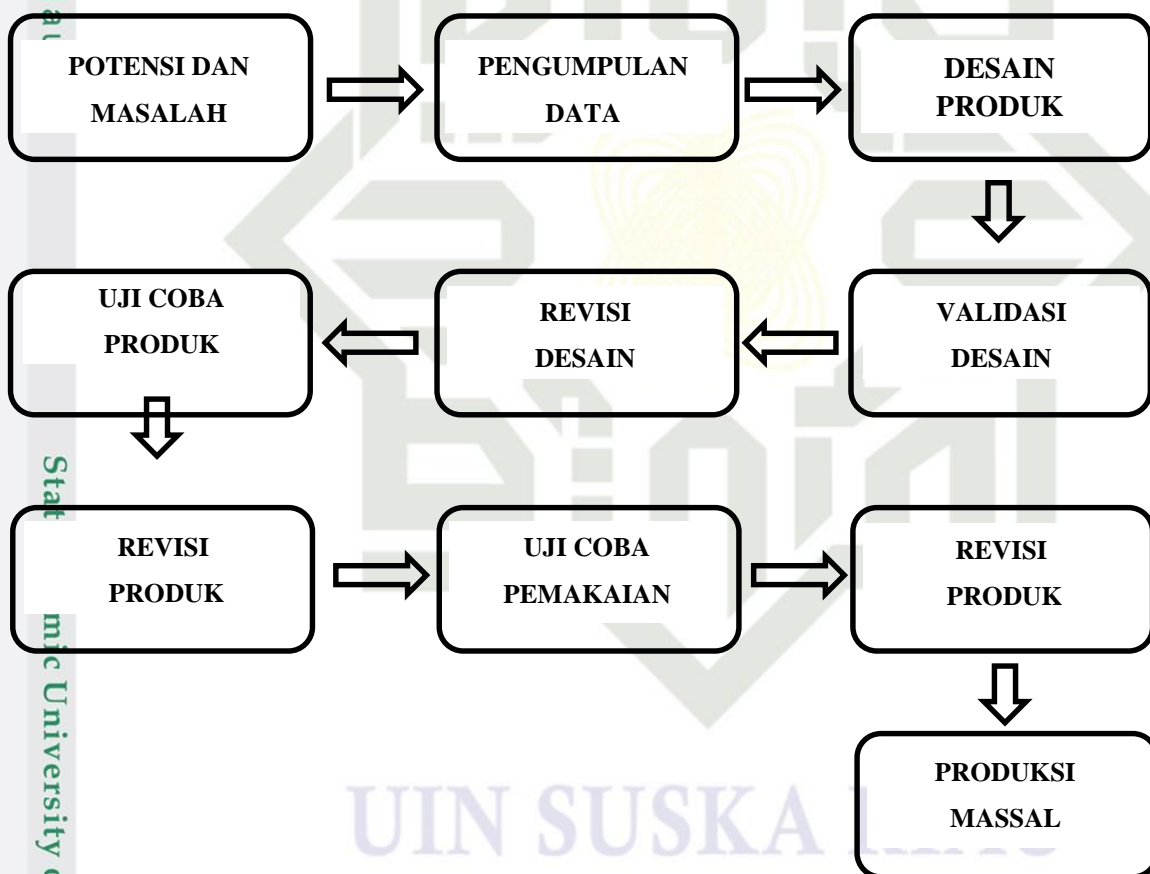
POTENSI DAN MASALAH

PENGUMPULAN DATA

DESAIN PRODUK

UJI COBA PRODUK

REVISI DESAIN

VALIDASI DESAIN

REVISI PRODUK

UJI COBA PEMAKAIAN

REVISI PRODUK

PRODUKSI MASSAL

Stat

mic University

UIN SUSKA